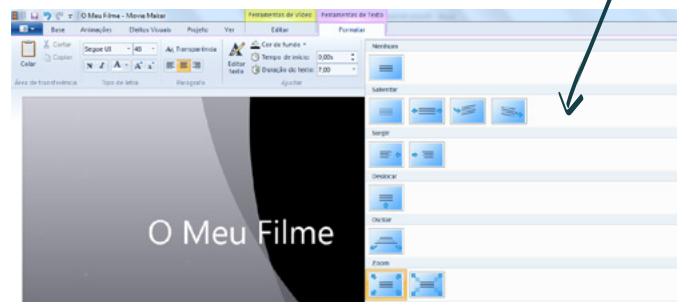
O Meu Filme - Movie Maker
Ferramentas de Vídeo
Ferramentas de Texto
Base
Animações
Efeitos Visuais
Projeto
Ver
Editar
Formatar
Cortar
Copiar
Colar
Área de transferência
Segoe UI
48
Transparência
Tipo de letra
Parágrafo
Editar texto
Cor de fundo
Tempo de início: 0,00s
Duração do texto: 7,00
Ajustar
Nenhum
Salientar
Surgir
Deslocar
Ocultar
Zoom
O Meu Filme